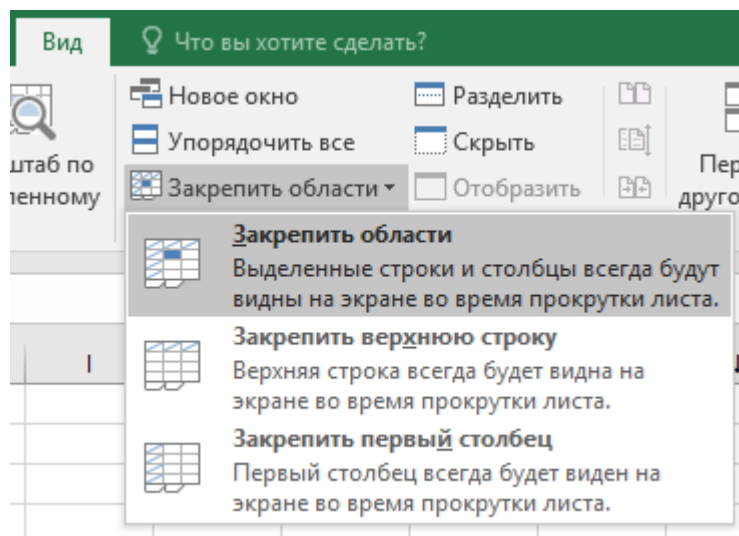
Вид

Что вы хотите сделать?

штаб по
ленному

Новое окно

Упорядочить все

Закрепить области

Разделить

Скрыть

Отобразить

Пер
друго

Закрепить области
Выделенные строки и столбцы всегда будут видны на экране во время прокрутки листа.

Закрепить верхнюю строку
Верхняя строка всегда будет видна на экране во время прокрутки листа.

Закрепить первый столбец
Первый столбец всегда будет виден на экране во время прокрутки листа.

I